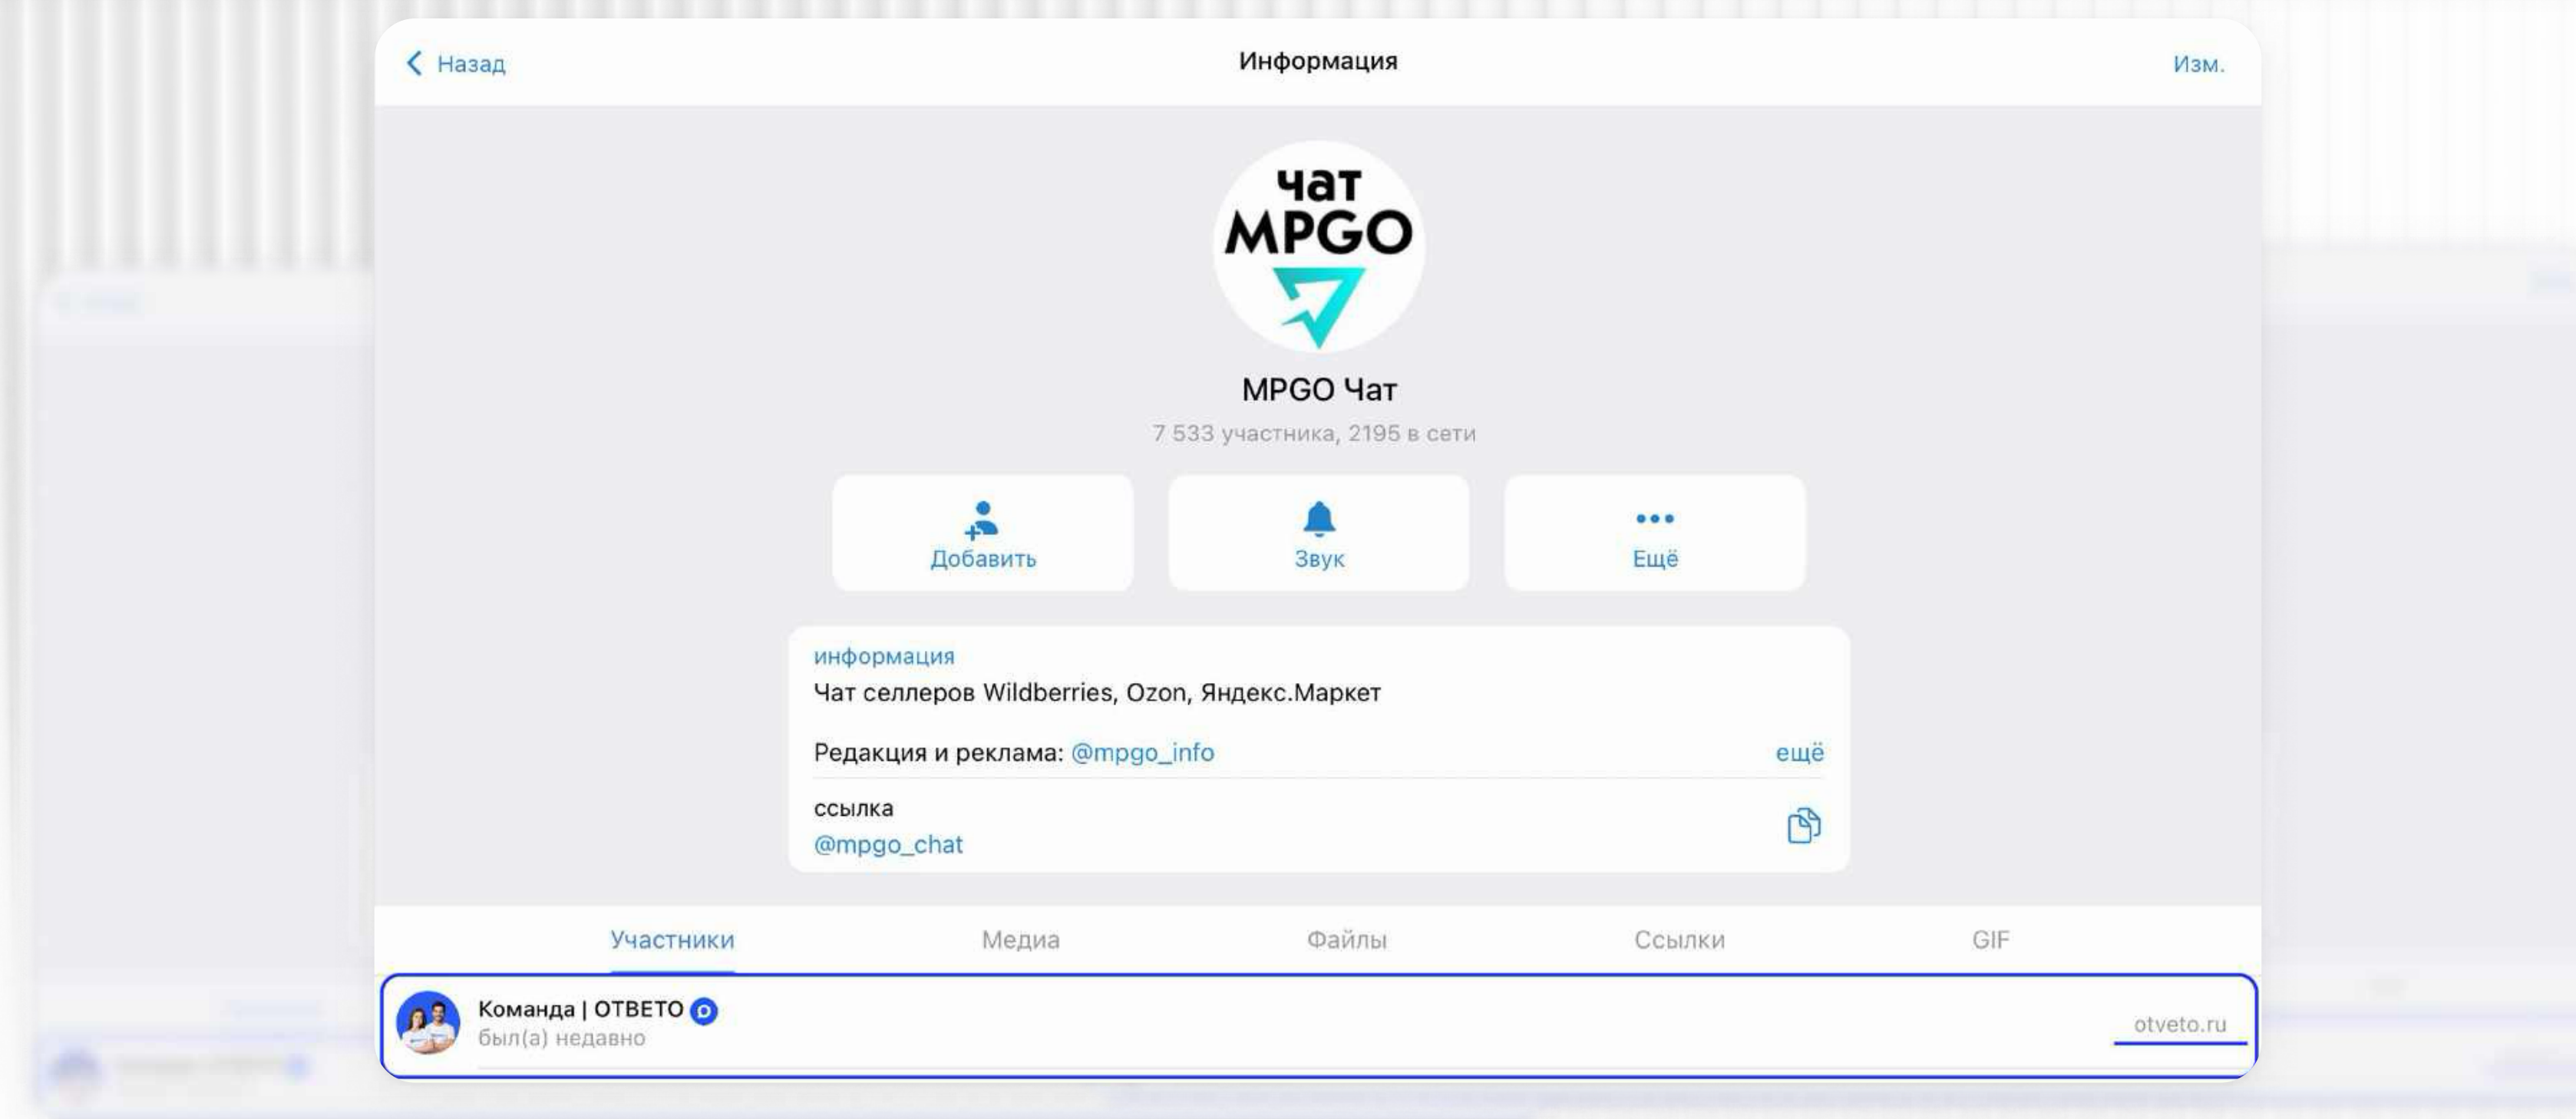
Назад
Информация
Изм.

чат
MPGO

MPGO Чат
7 533 участника, 2195 в сети

Добавить
Звук
Ещё

информация
Чат селлеров Wildberries, Ozon, Яндекс.Маркет

Редакция и реклама: @mpgo_info
ещё

ссылка
@mpgo_chat

Участники
Медиа
Файлы
Ссылки
GIF

Команда | ОТВЕТО
был(а) недавно
otveto.ru